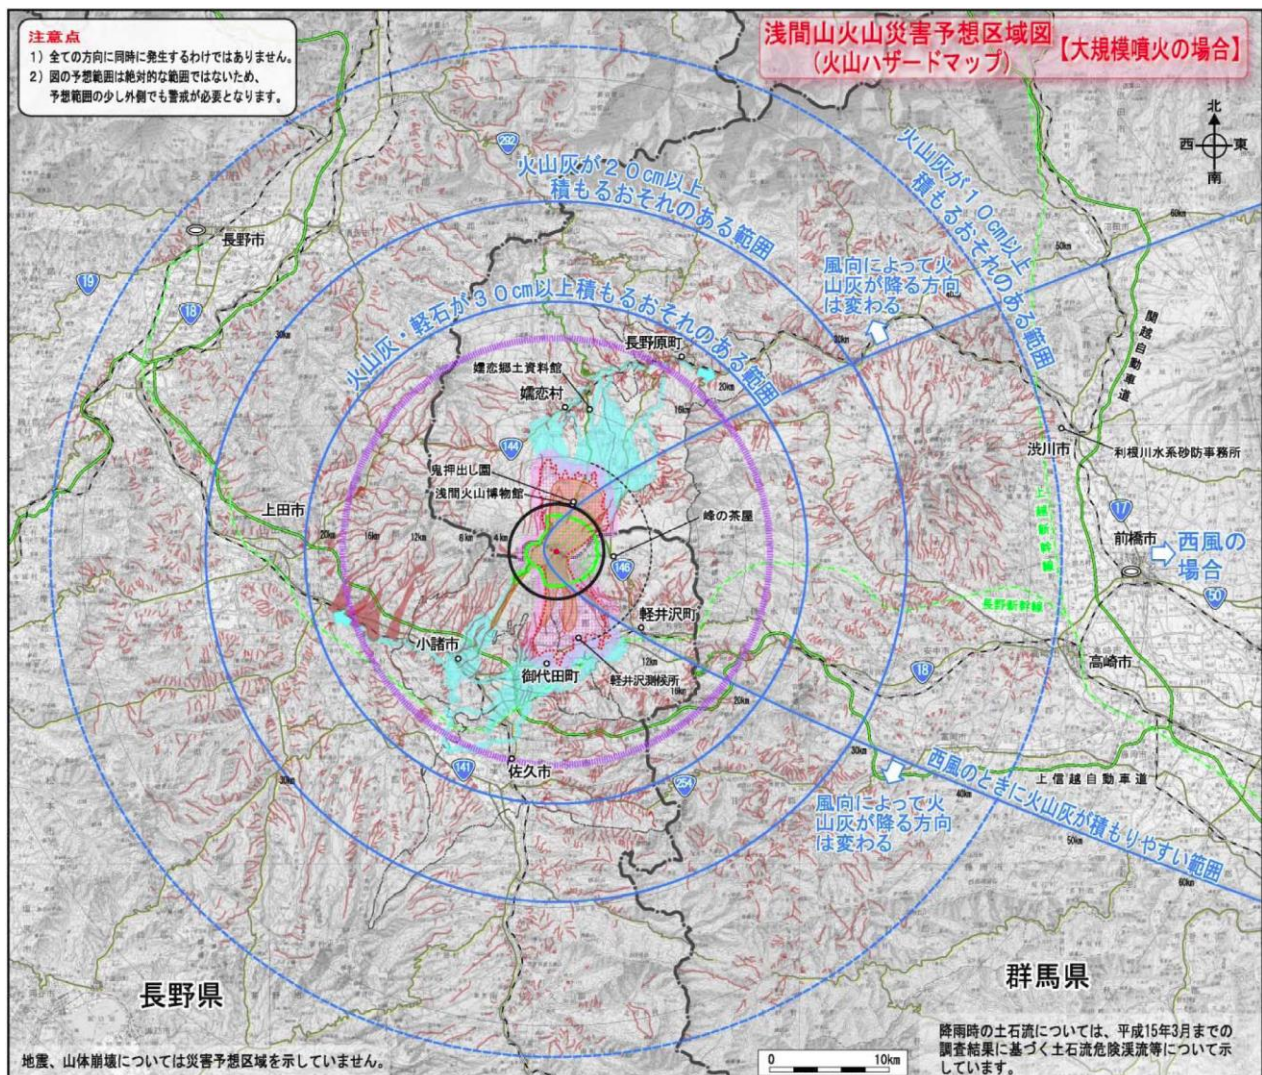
注意点
1）全ての方向に同時に発生するわけではありません。
2）図の予想範囲は絶対的な範囲ではないため、予想範囲の少し外側でも警戒が必要となります。

浅間山火山災害予想区域図
（火山ハザードマップ）
【大規模噴火の場合】

北
西
東
南

火山灰が２０cm以上積もるおそれのある範囲

火山灰が１０cm以上積もるおそれのある範囲

火山灰・軽石が３０cm以上積もるおそれのある範囲

風向によって火山灰が降る方向は変わる

長野市
19
18
292
長野原町
嬬恋郷土資料館
嬬恋村
144
鬼押出し園
浅間火山博物館
峰の茶屋
上田市
146
軽井沢町
小諸市
御代田町
軽井沢測候所
141
佐久市
254
渋川市
利根川水系砂防事務所
関越自動車道
上越新幹線
17
前橋市
西風の場合
50
長野新幹線
18
高崎市
上信越自動車道

西風のときに火山灰が積もりやすい範囲

風向によって火山灰が降る方向は変わる

60km
50km
40km
30km
20km
16km
12km
8km
4km

長野県
群馬県

地震、山体崩壊については災害予想区域を示していません。

0
10km

降雨時の土石流については、平成15年3月までの調査結果に基づく土石流危険渓流等について示しています。